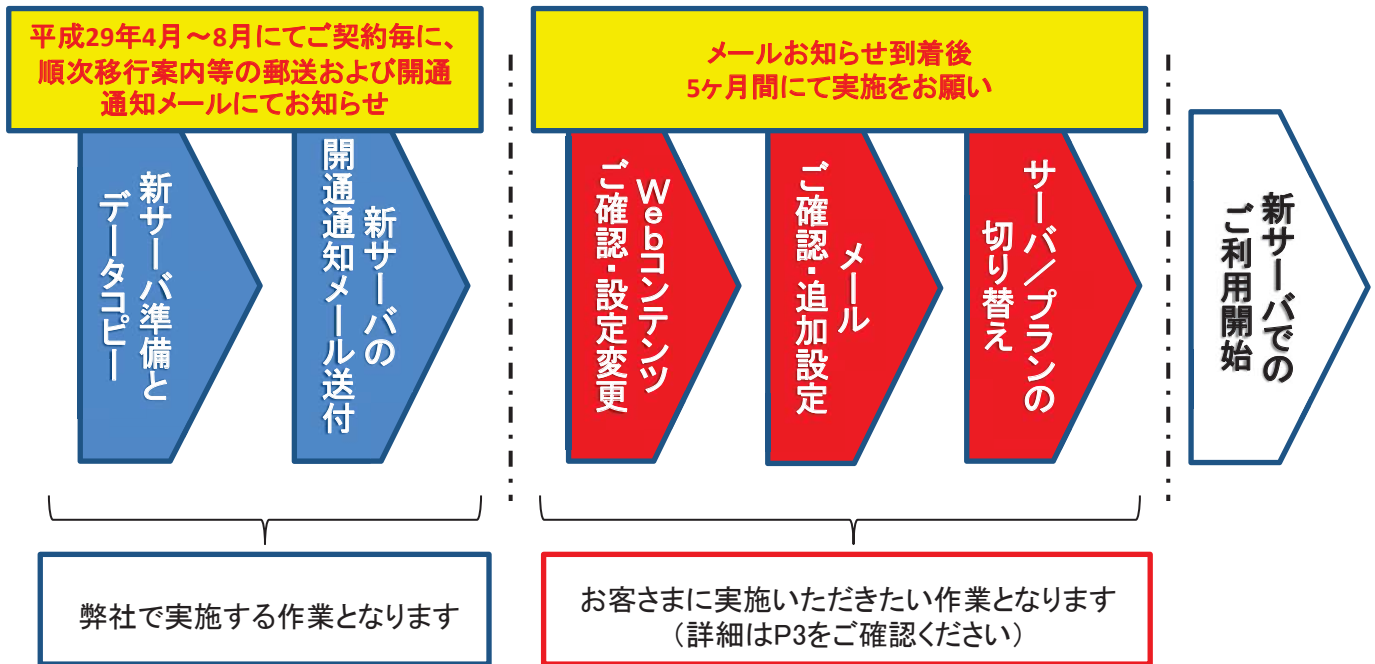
平成29年4月～8月にてご契約毎に、順次移行案内等の郵送および開通通知メールにてお知らせ

新サーバ準備とデータコピー

新サーバの開通通知メール送付

メールお知らせ到着後5ヶ月間にて実施をお願い

Webコンテンツご確認・設定変更

メールご確認・追加設定

サーバ／プランの切り替え

新サーバでのご利用開始

弊社で実施する作業となります

お客さまに実施いただきたい作業となります
（詳細はP3をご確認ください）